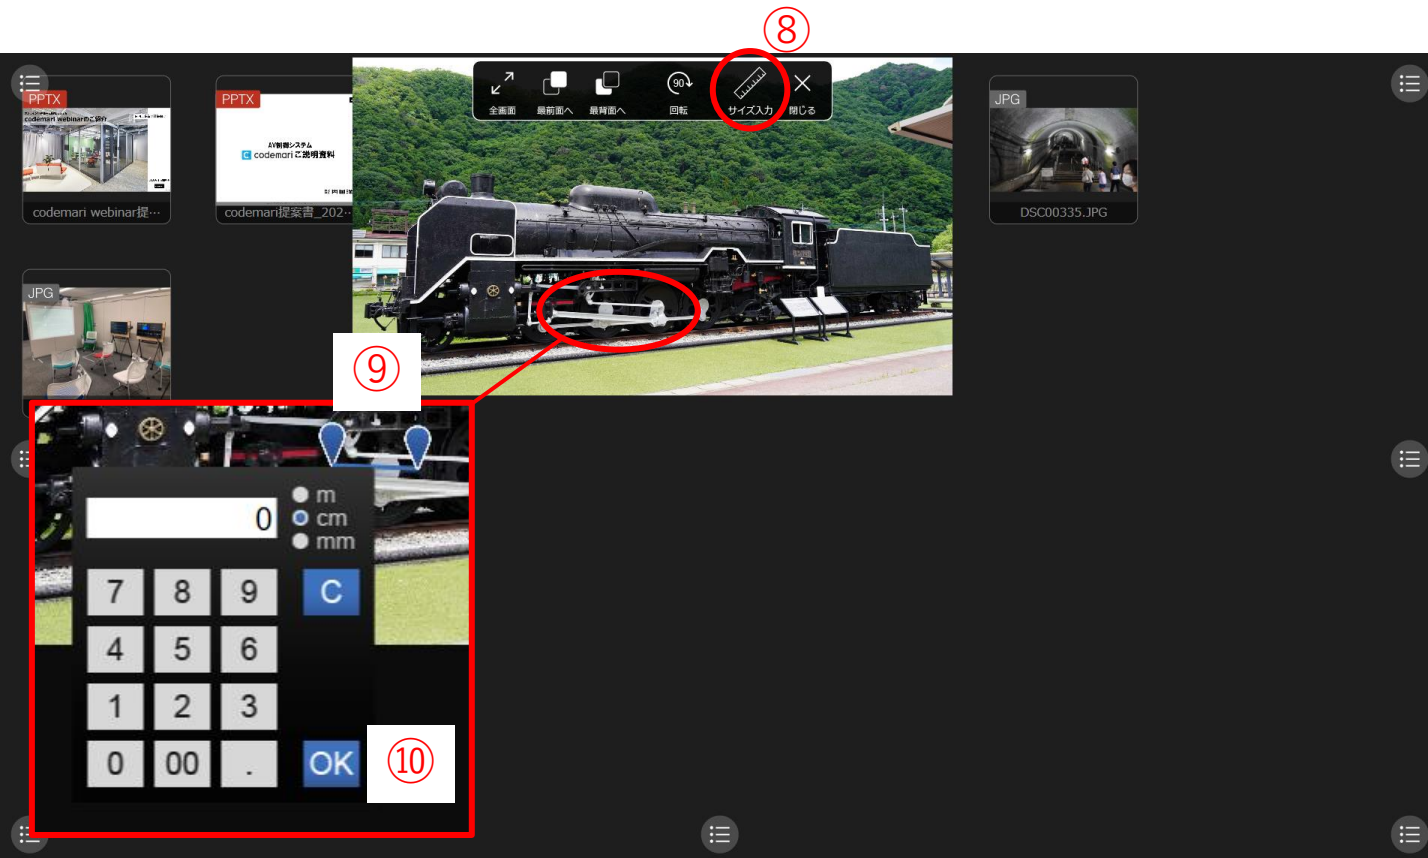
⑧

PPTX
codemari webinarのご紹介
codemari webinar提…

PPTX
AV制御システム
codemari ご説明資料
codemari提案書_202…

全画面 最前面へ 最背面へ 90 回転 サイズ入力 閉じる

JPG
DSC00335.JPG

JPG

⑨

0
m
cm
mm

| 7 | 8 | 9 | C |
|---|---|---|---|
| 4 | 5 | 6 | |
| 1 | 2 | 3 | |
| 0 | 00 | . | OK |

⑩